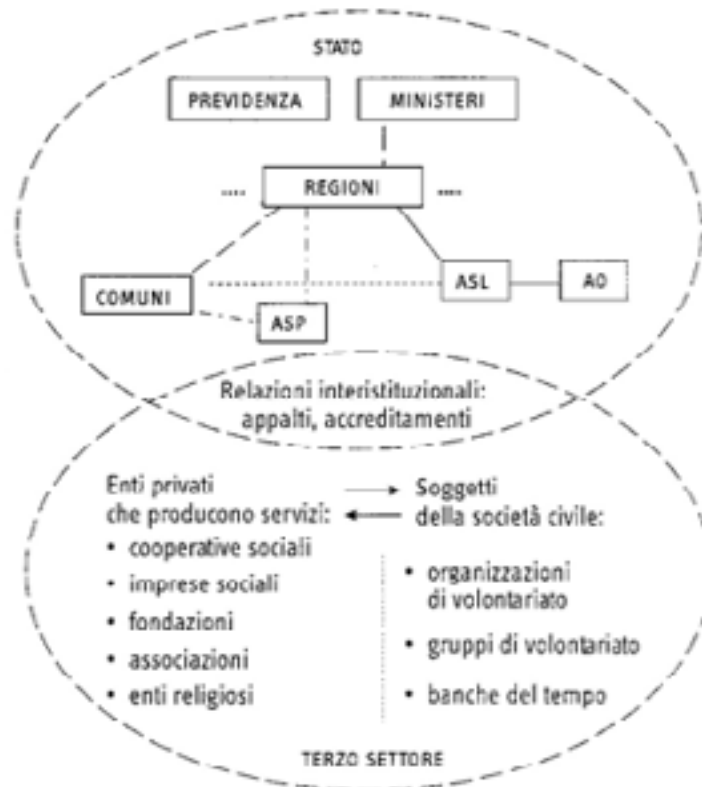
STATO

PREVIDENZA

MINISTERI

.... REGIONI ....

COMUNI

ASL

AO

ASP

Relazioni interistituzionali: appalti, accreditamenti

Enti privati che producono servizi:
• cooperative sociali
• imprese sociali
• fondazioni
• associazioni
• enti religiosi

Soggetti della società civile:
• organizzazioni di volontariato
• gruppi di volontariato
• banche del tempo

TERZO SETTORE